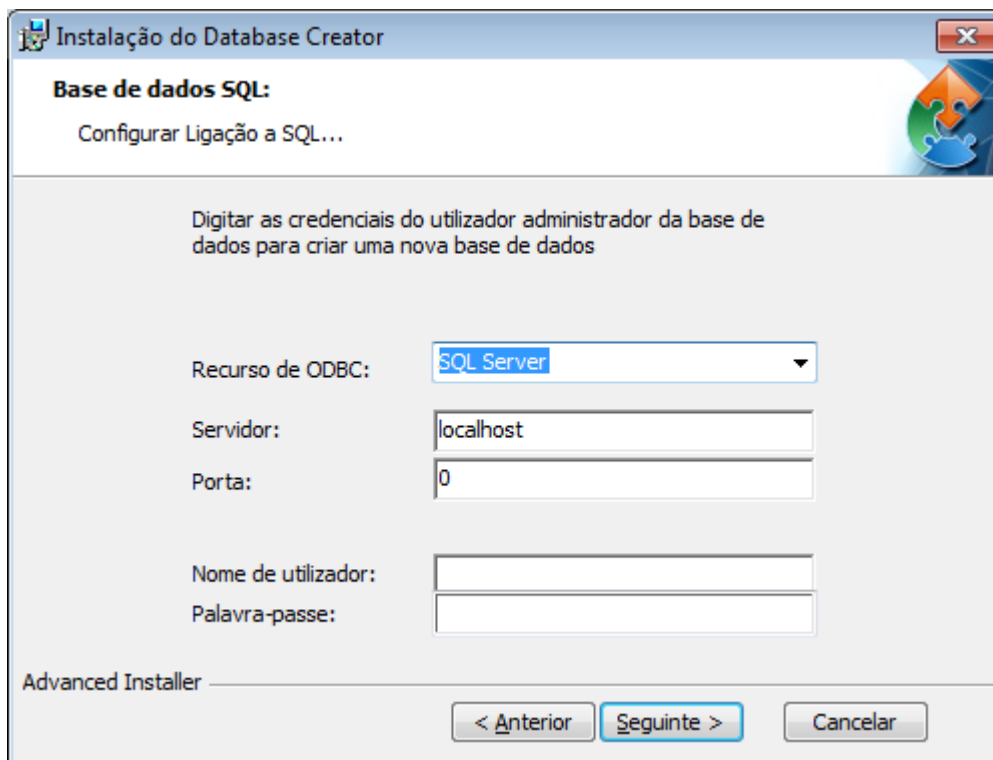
Instalação do Database Creator

Base de dados SQL:

Configurar Ligação a SQL...

Digitar as credenciais do utilizador administrador da base de dados para criar uma nova base de dados

Recurso de ODBC: SQL Server

Servidor: localhost

Porta: 0

Nome de utilizador:

Palavra-passe:

Advanced Installer

< Anterior Seguinte > Cancelar